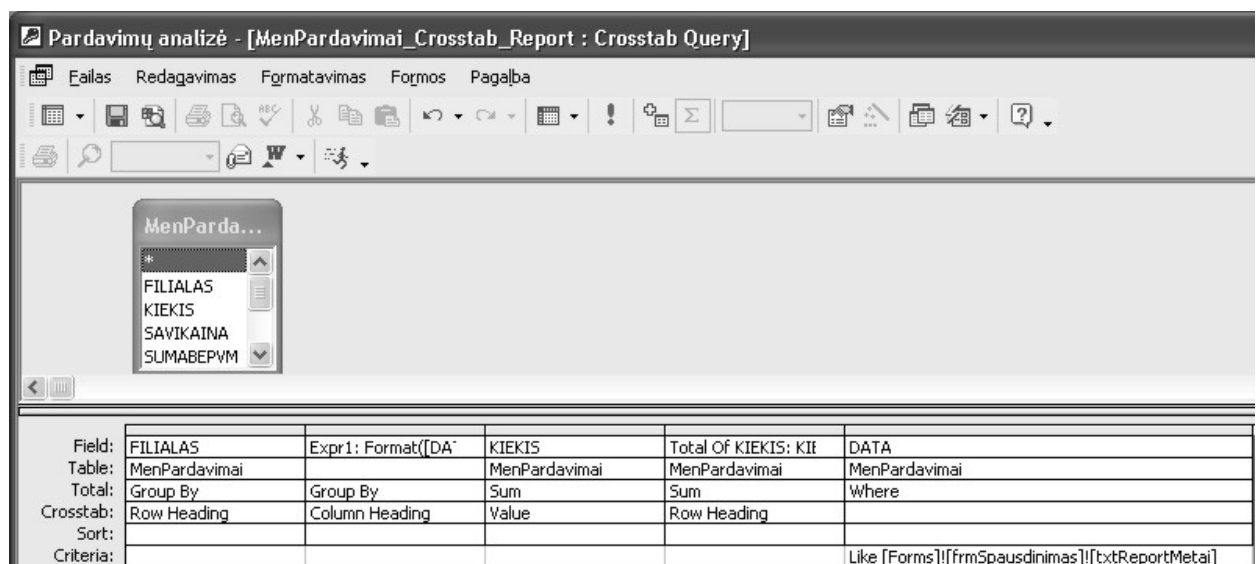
Pardavimų analizė - [MenPardavimai_Crosstab_Report : Crosstab Query]

Failas Redagavimas Formatavimas Formos Pagalba

MenParda...
*
FILIALAS
KIEKIS
SAVIKAINA
SUMABEPVM

| | | | | | |
|---|---|---|---|---|---|
| Field: | FILIALAS | Expr1: Format([DA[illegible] | KIEKIS | Total Of KIEKIS: KI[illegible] | DATA |
| Table: | MenPardavimai | | MenPardavimai | MenPardavimai | MenPardavimai |
| Total: | Group By | Group By | Sum | Sum | Where |
| Crosstab: | Row Heading | Column Heading | Value | Row Heading | |
| Sort: | | | | | |
| Criteria: | | | | | Like [Forms]![frmSpausdinimas]![txtReportMetai] |